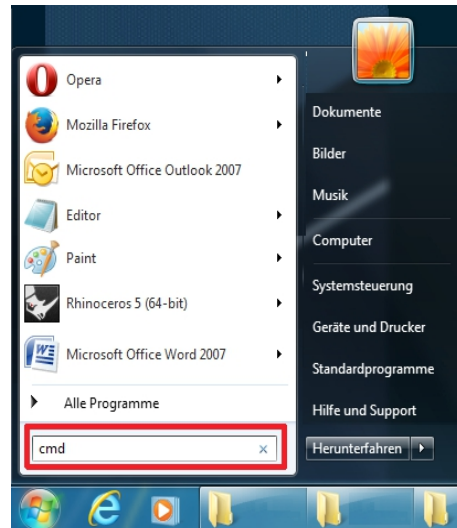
Opera
Mozilla Firefox
Microsoft Office Outlook 2007
Editor
Paint
Rhinoceros 5 (64-bit)
Microsoft Office Word 2007
Alle Programme
cmd
×

Dokumente
Bilder
Musik
Computer
Systemsteuerung
Geräte und Drucker
Standardprogramme
Hilfe und Support
Herunterfahren